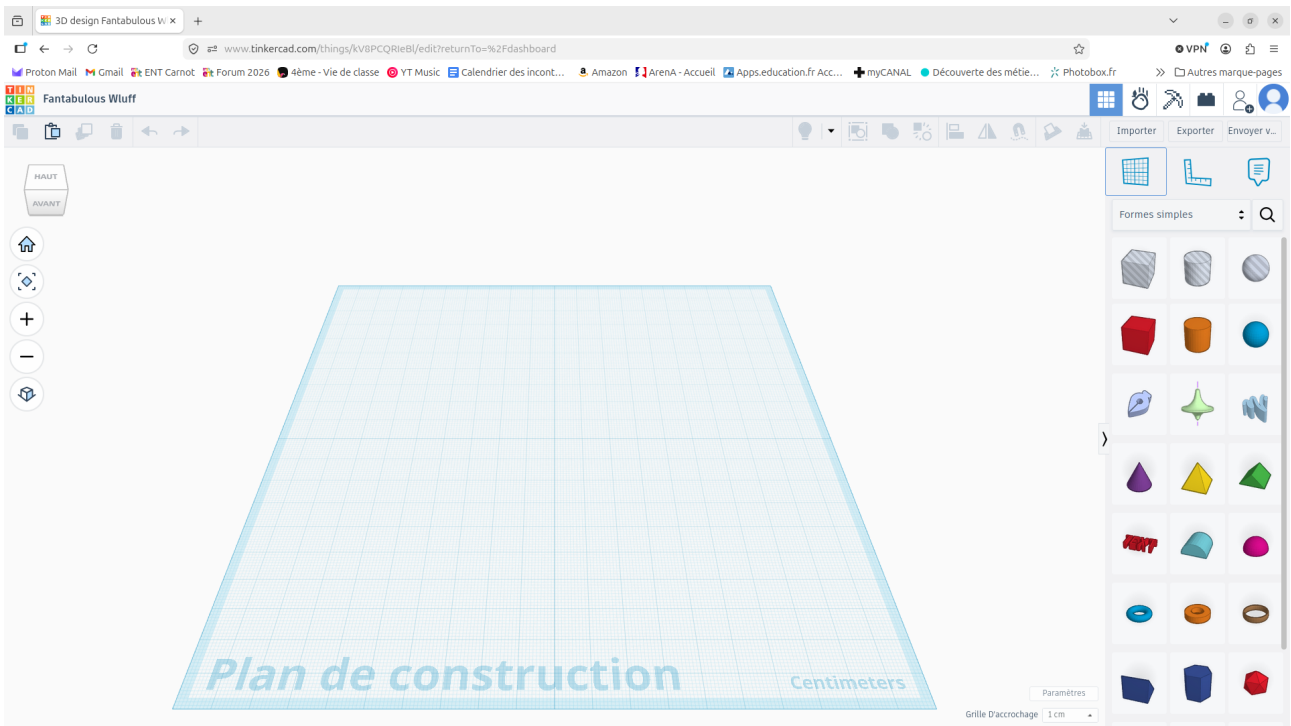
3D design Fantabulous W ×
www.tinkercad.com/things/kV8PCQRIeBl/edit?returnTo=%2Fdashboard
VPN
Proton Mail Gmail ENT Carnot Forum 2026 4ème - Vie de classe YT Music Calendrier des incont... Amazon ArenA - Accueil Apps.education.fr Acc... myCANAL Découverte des métie... Photobox.fr Autres marque-pages
TIN KER CAD
Fantabulous Wluff
Importer Exporter Envoyer v...
HAUT
AVANT
Formes simples
TEXT
Plan de construction
Centimeters
Paramètres
Grille D'accrochage 1 cm